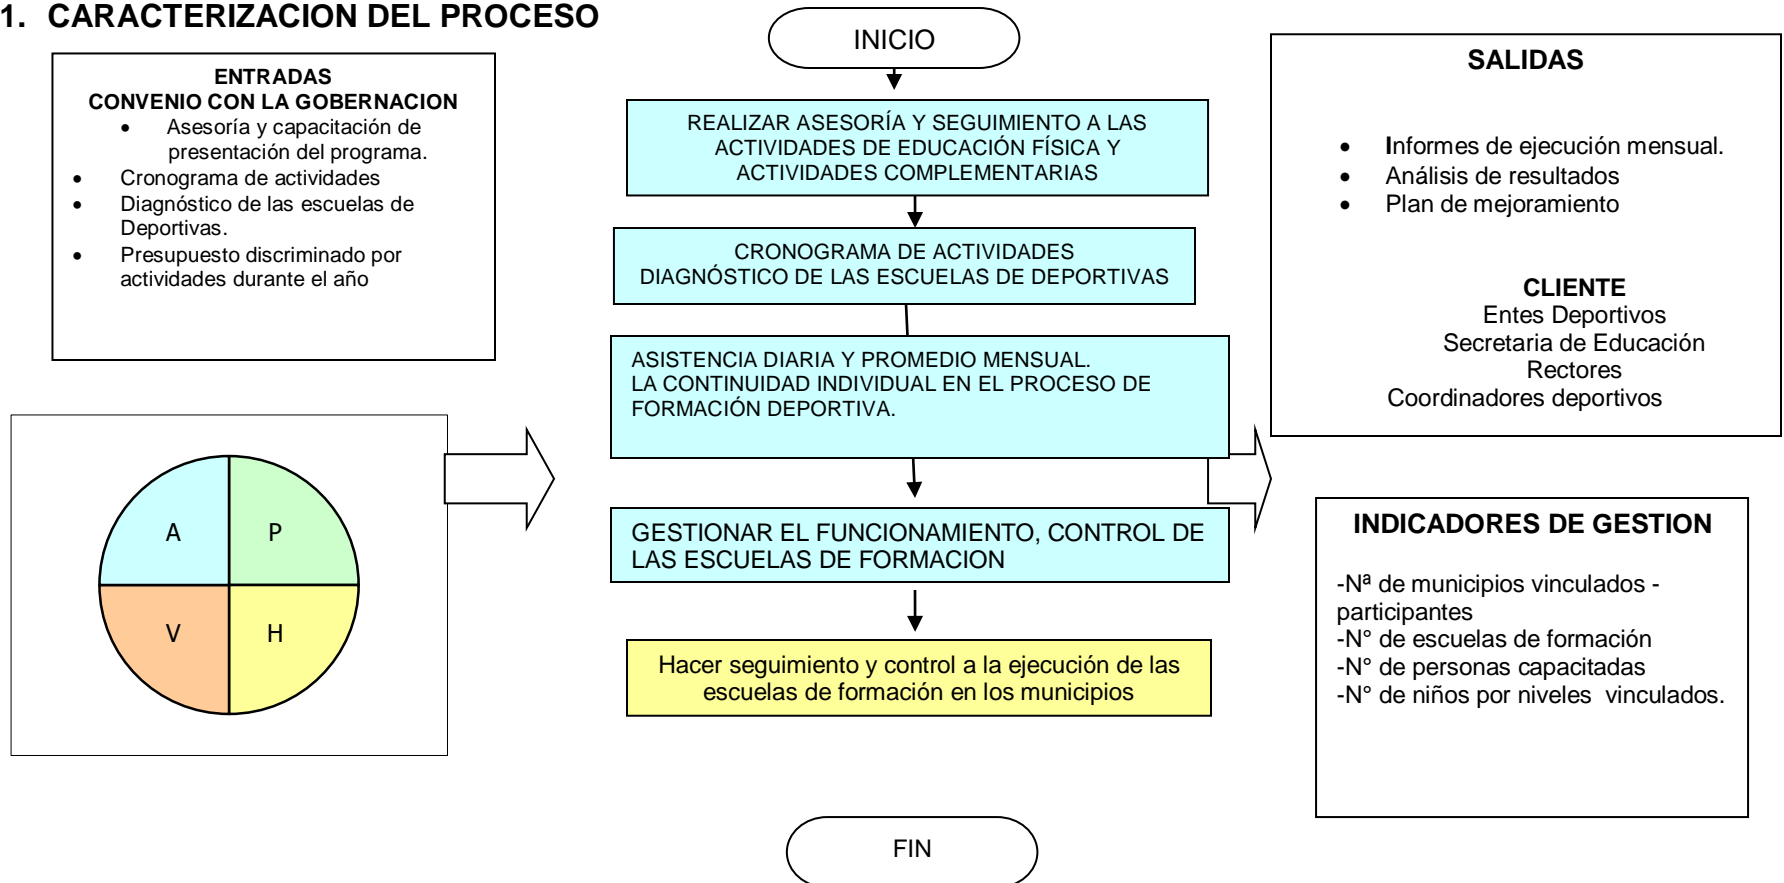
1. CARACTERIZACION DEL PROCESO

ENTRADAS
CONVENIO CON LA GOBERNACION
- Asesoría y capacitación de presentación del programa.
- Cronograma de actividades
- Diagnóstico de las escuelas de Deportivas.
- Presupuesto discriminado por actividades durante el año

A
P
V
H

INICIO

REALIZAR ASESORÍA Y SEGUIMIENTO A LAS ACTIVIDADES DE EDUCACIÓN FÍSICA Y ACTIVIDADES COMPLEMENTARIAS

CRONOGRAMA DE ACTIVIDADES
DIAGNÓSTICO DE LAS ESCUELAS DE DEPORTIVAS

ASISTENCIA DIARIA Y PROMEDIO MENSUAL.
LA CONTINUIDAD INDIVIDUAL EN EL PROCESO DE FORMACIÓN DEPORTIVA.

GESTIONAR EL FUNCIONAMIENTO, CONTROL DE LAS ESCUELAS DE FORMACION

Hacer seguimiento y control a la ejecución de las escuelas de formación en los municipios

FIN

SALIDAS
- Informes de ejecución mensual.
- Análisis de resultados
- Plan de mejoramiento

CLIENTE
Entes Deportivos
Secretaria de Educación
Rectores
Coordinadores deportivos

INDICADORES DE GESTION
-Nª de municipios vinculados -participantes
-N° de escuelas de formación
-N° de personas capacitadas
-N° de niños por niveles vinculados.